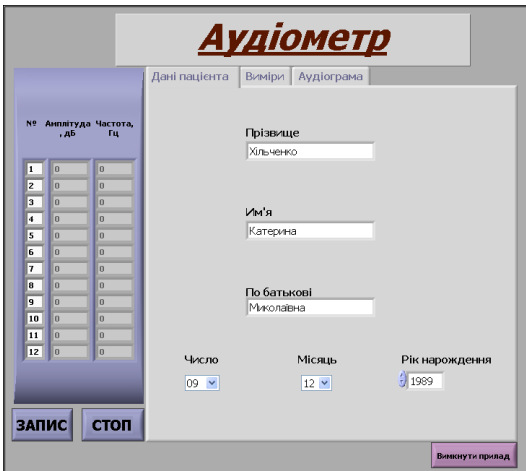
Аудіометр

Дані пацієнта | Виміри | Аудіограма

| № | Амплітуда, дБ | Частота, Гц |
|---|---|---|
| 1 | 0 | 0 |
| 2 | 0 | 0 |
| 3 | 0 | 0 |
| 4 | 0 | 0 |
| 5 | 0 | 0 |
| 6 | 0 | 0 |
| 7 | 0 | 0 |
| 8 | 0 | 0 |
| 9 | 0 | 0 |
| 10 | 0 | 0 |
| 11 | 0 | 0 |
| 12 | 0 | 0 |

Прізвище
Хільченко

Им'я
Катерина

По батькові
Миколаївна

Число
09

Місяць
12

Рік нарождення
1989

ЗАПИС
СТОП

Вимкнути прилад